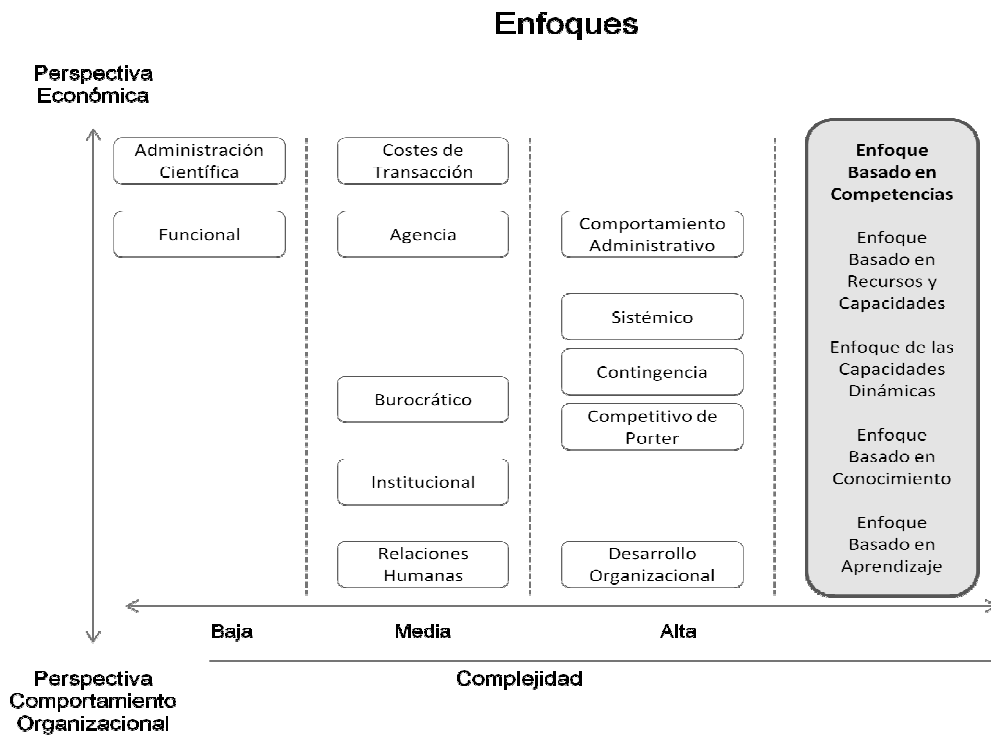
Enfoques

Perspectiva Económica

Administración Científica

Funcional

Costes de Transacción

Agencia

Burocrático

Institucional

Relaciones Humanas

Comportamiento Administrativo

Sistémico

Contingencia

Competitivo de Porter

Desarrollo Organizacional

Enfoque Basado en Competencias

Enfoque Basado en Recursos y Capacidades

Enfoque de las Capacidades Dinámicas

Enfoque Basado en Conocimiento

Enfoque Basado en Aprendizaje

Baja

Media

Alta

Perspectiva Comportamiento Organizacional

Complejidad